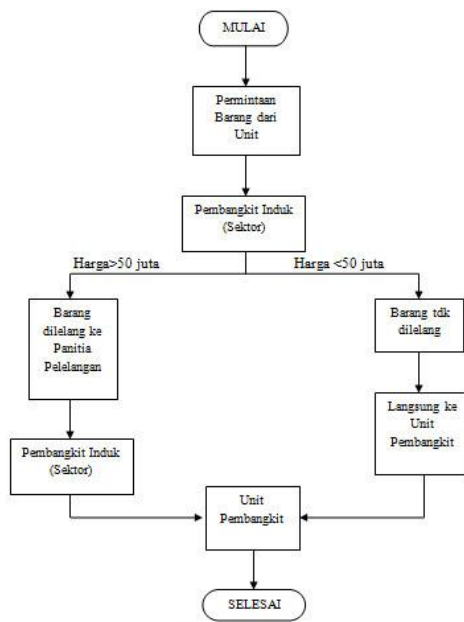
MULAI

Permintaan Barang dari Unit

Pembangkit Induk (Sektor)

Harga>50 juta

Harga <50 juta

Barang dilelang ke Panitia Pelelangan

Barang tdk dilelang

Pembangkit Induk (Sektor)

Langsung ke Unit Pembangkit

Unit Pembangkit

SELESAI